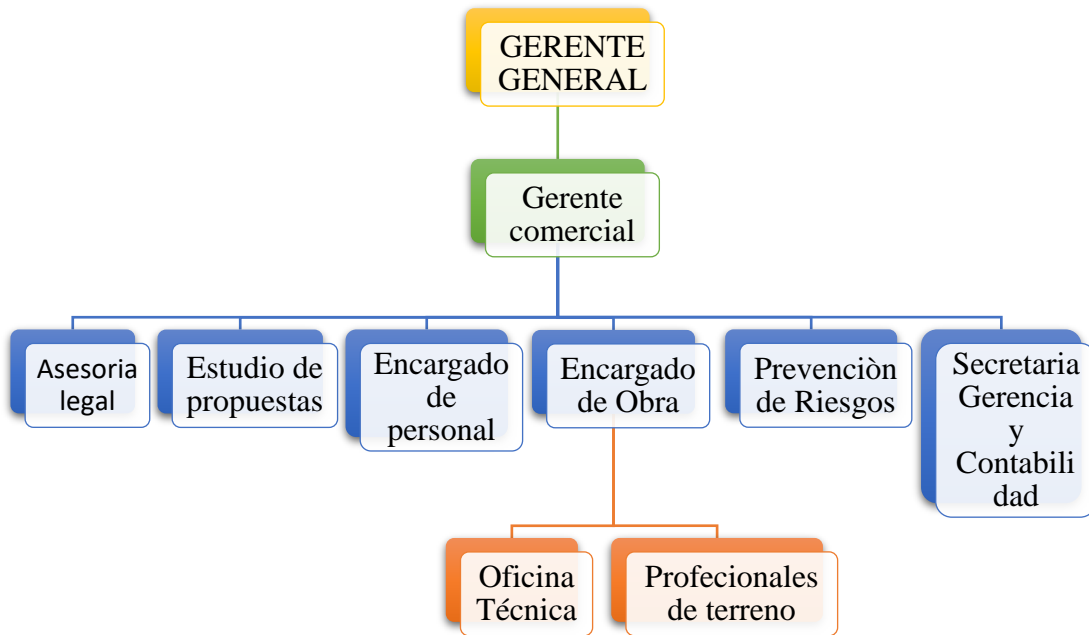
GERENTE GENERAL

Gerente comercial

Asesoria legal

Estudio de propuestas

Encargado de personal

Encargado de Obra

Prevenciòn de Riesgos

Secretaria Gerencia y Contabili dad

Oficina Técnica

Profecionales de terreno